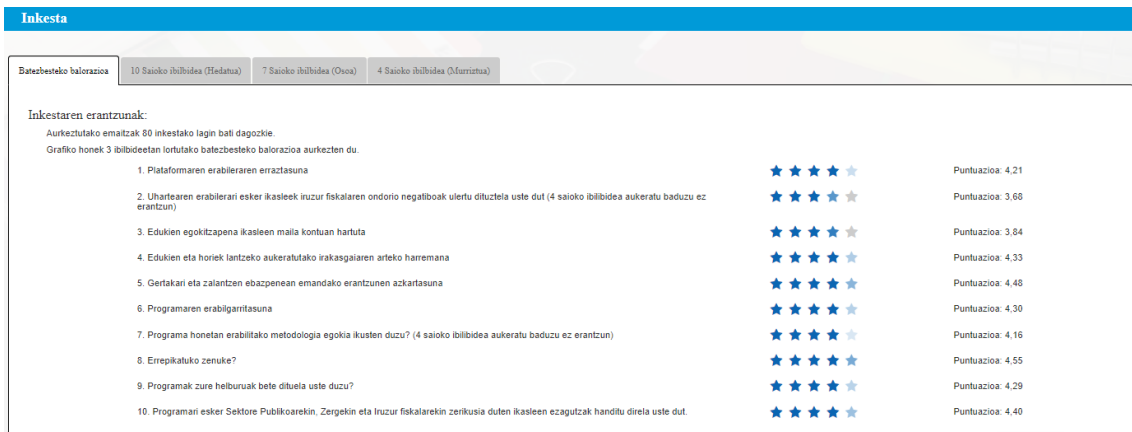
Inkesta

Batezbesteko balorazioa | 10 Saioko ibilbidea (Hedatua) | 7 Saioko ibilbidea (Osoa) | 4 Saioko ibilbidea (Murriztua)

Inkestaren erantzunak:

Aurkeztutako emaitzak 80 inkestako lagin bati dagozkie.

Grafiko honek 3 ibilbideetan lortutako batezbesteko balorazioa aurkezten du.

1. Plataformaren erabileraren erraztasuna Puntuazioa: 4,21

2. Uhartearen erabilerari esker ikasleek iruzur fiskalaren ondorio negatiboak ulertu dituztela uste dut (4 saioko ibilbidea aukeratu baduzu ez erantzun) Puntuazioa: 3,68

3. Edukien egokitzapena ikasleen maila kontuan hartuta Puntuazioa: 3,84

4. Edukien eta horiek lantzeko aukeratutako irakasgaiaren arteko harremana Puntuazioa: 4,33

5. Gertakari eta zalantzen ebazpenean emandako erantzunen azkartasuna Puntuazioa: 4,48

6. Programaren erabilgarritasuna Puntuazioa: 4,30

7. Programa honetan erabilitako metodologia egokia ikusten duzu? (4 saioko ibilbidea aukeratu baduzu ez erantzun) Puntuazioa: 4,16

8. Errepikatuko zenuke? Puntuazioa: 4,55

9. Programak zure helburuak bete dituela uste duzu? Puntuazioa: 4,29

10. Programari esker Sektore Publikoarekin, Zergekin eta Iruzur fiskalarekin zerikusia duten ikasleen ezagutzak handitu direla uste dut. Puntuazioa: 4,40